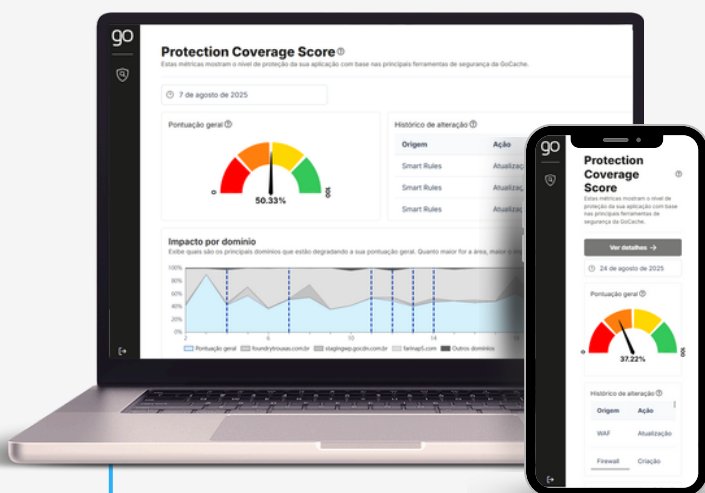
go

Protection Coverage Score ⓘ
Estas métricas mostram o nível de proteção da sua aplicação com base nas principais ferramentas de segurança da GoCache.

7 de agosto de 2025

Pontuação geral ⓘ
0
50.33%
100

Histórico de alteração ⓘ

| Origem | Ação |
|---|---|
| Smart Rules | Atualizaç |
| Smart Rules | Atualizaç |
| Smart Rules | Atualizaç |

Impacto por domínio
Exibe quais são os principais domínios que estão degradando a sua pontuação geral. Quanto maior for a área, maior o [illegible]

100%
80%
60%
40%
20%
0%
2 4 6 8 10 12 14

Pontuação geral foundrytrousas.com.br stagingwp.gocdn.com.br farinaj5.com Outros domínios

go

Protection Coverage Score ⓘ
Estas métricas mostram o nível de proteção da sua aplicação com base nas principais ferramentas de segurança da GoCache.

Ver detalhes →

24 de agosto de 2025

Pontuação geral ⓘ
0
37.22%
100

Histórico de alteração ⓘ

| Origem | Ação |
|---|---|
| WAF | Atualização |
| Firewall | Criação |